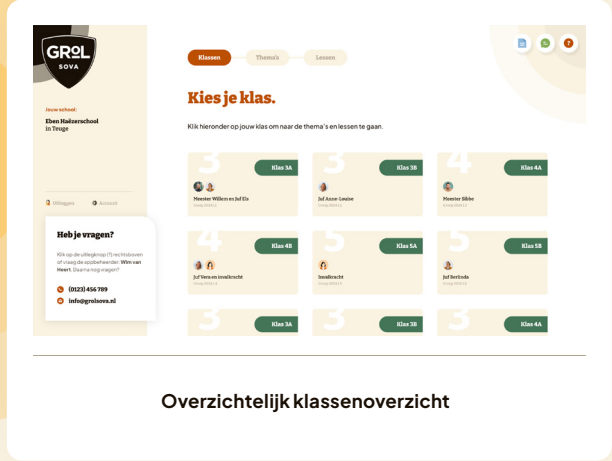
GROL
SOVA

Jouw school:
Eben Haëzerschool in Teuge

Uitloggen
Account

Heb je vragen?
Klik op de uitlegknop (?) rechtsboven of vraag de oppbeheerder: Wim van Heert. Daarna nog vragen?
(0123) 456 789
info@grolsova.nl

Klassen
Thema's
Lessen

Kies je klas.
Klik hieronder op jouw klas om naar de thema's en lessen te gaan.

3
Klas 3A
Meester Willem en Juf Els
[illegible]

3
Klas 3B
Juf Anne-Louise
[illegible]

4
Klas 4A
Meester Sibbe
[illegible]

4
Klas 4B
Juf Vera en invalkracht
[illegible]

5
Klas 5A
Invalkracht
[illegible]

5
Klas 5B
Juf Berlinda
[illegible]

3
Klas 3A

3
Klas 3B

3
Klas 4A

Overzichtelijk klassenoverzicht